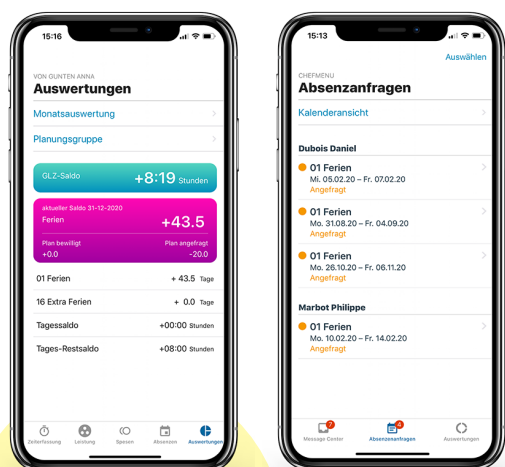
15:16

VON GUNTEN ANNA
Auswertungen

Monatsauswertung

Planungsgruppe

GLZ-Saldo +8:19 Stunden

aktueller Saldo 31-12-2020
Ferien +43.5
Plan bewilligt Plan angefragt
+0.0 -20.0

| 01 Ferien | + 43.5 Tage |
|---|---|
| 16 Extra Ferien | + 0.0 Tage |
| Tagessaldo | +00:00 Stunden |
| Tages-Restsaldo | +08:00 Stunden |

Zeiterfassung Leistung Spesen Absenzen Auswertungen

15:13

Auswählen

CHEFMENU
Absenzanfragen

Kalenderansicht

Dubois Daniel

01 Ferien
Mi. 05.02.20 – Fr. 07.02.20
Angefragt

01 Ferien
Mo. 31.08.20 – Fr. 04.09.20
Angefragt

01 Ferien
Mo. 26.10.20 – Fr. 06.11.20
Angefragt

Marbot Philippe

01 Ferien
Mo. 10.02.20 – Fr. 14.02.20
Angefragt

7
Message Center
4
Absenzanfragen
Auswertungen